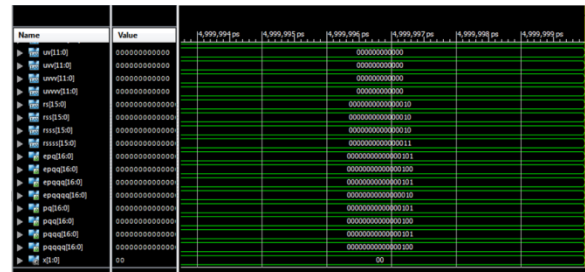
| Name | Value |
|---|---|
| uv[11:0] | 000000000000 |
| uvv[11:0] | 000000000000 |
| uvvv[11:0] | 000000000000 |
| uvvvv[11:0] | 000000000000 |
| rs[15:0] | 000000000000000 |
| rss[15:0] | 000000000000000 |
| rsss[15:0] | 000000000000000 |
| rssss[15:0] | 000000000000000 |
| epq[16:0] | 000000000000000 |
| epqq[16:0] | 000000000000000 |
| epqqq[16:0] | 000000000000000 |
| epqqqq[16:0] | 000000000000000 |
| pq[16:0] | 000000000000000 |
| pqq[16:0] | 000000000000000 |
| pqqq[16:0] | 000000000000000 |
| pqqqq[16:0] | 000000000000000 |
| x[1:0] | 00 |

4,999,994 ps 4,999,995 ps 4,999,996 ps 4,999,997 ps 4,999,998 ps 4,999,999 ps

000000000000
000000000000
000000000000
000000000000
0000000000000010
0000000000000010
0000000000000010
0000000000000011
00000000000000101
00000000000000100
00000000000000101
00000000000000010
00000000000000101
00000000000000100
00000000000000101
00000000000000100
00